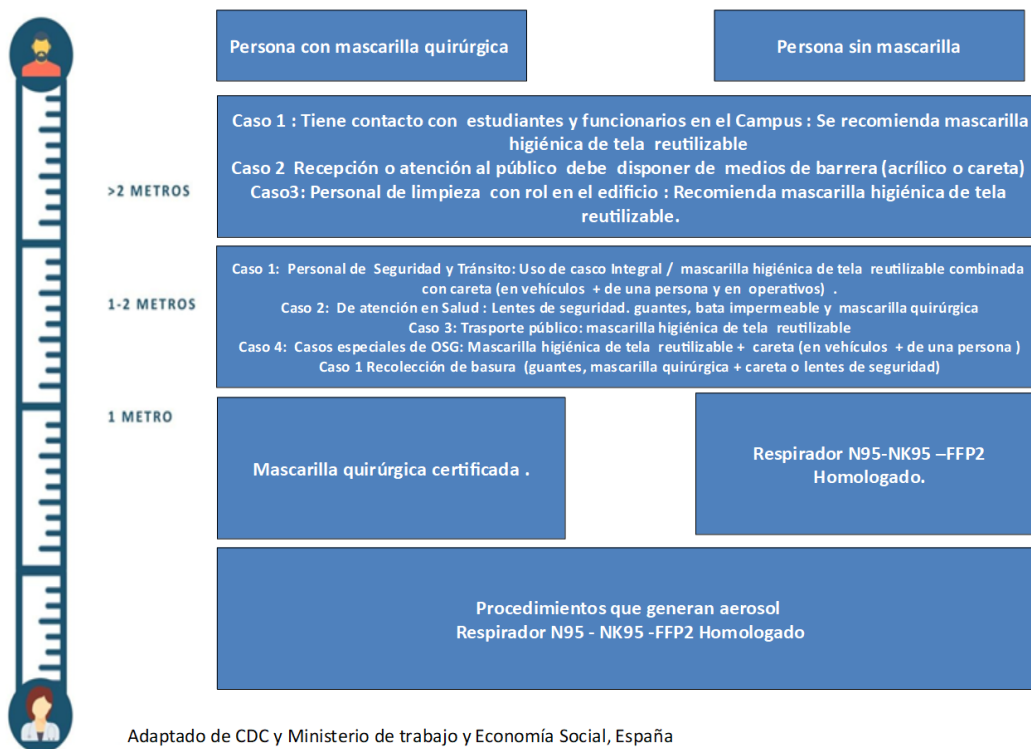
Persona con mascarilla quirúrgica

Persona sin mascarilla

>2 METROS

Caso 1 : Tiene contacto con estudiantes y funcionarios en el Campus : Se recomienda mascarilla higiénica de tela reutilizable
Caso 2 Recepción o atención al público debe disponer de medios de barrera (acrílico o careta)
Caso3: Personal de limpieza con rol en el edificio : Recomienda mascarilla higiénica de tela reutilizable.

1-2 METROS

Caso 1: Personal de Seguridad y Tránsito: Uso de casco Integral / mascarilla higiénica de tela reutilizable combinada con careta (en vehículos + de una persona y en operativos) .
Caso 2: De atención en Salud : Lentes de seguridad. guantes, bata impermeable y mascarilla quirúrgica
Caso 3: Trasporte público: mascarilla higiénica de tela reutilizable
Caso 4: Casos especiales de OSG: Mascarilla higiénica de tela reutilizable + careta (en vehículos + de una persona )
Caso 1 Recolección de basura (guantes, mascarilla quirúrgica + careta o lentes de seguridad)

1 METRO

Mascarilla quirúrgica certificada .

Respirador N95-NK95 –FFP2 Homologado.

Procedimientos que generan aerosol
Respirador N95 - NK95 -FFP2 Homologado

Adaptado de CDC y Ministerio de trabajo y Economía Social, España